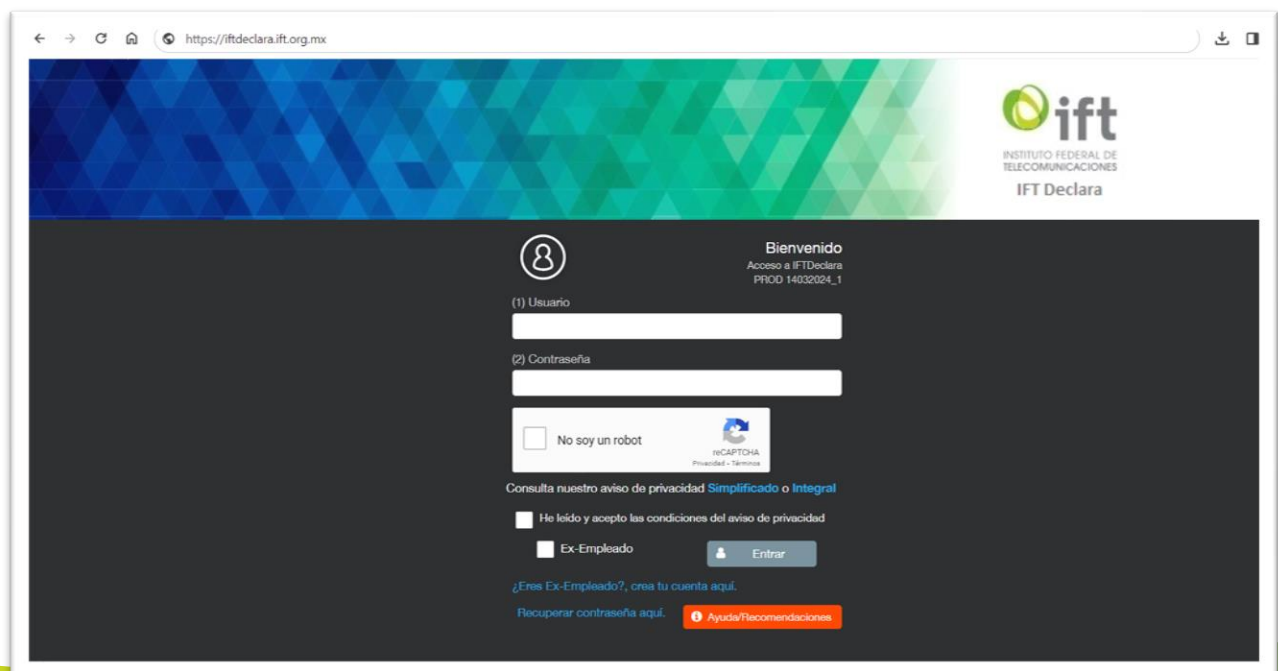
https://iftdeclara.ift.org.mx

ift
INSTITUTO FEDERAL DE TELECOMUNICACIONES
IFT Declara

Bienvenido
Acceso a IFTDeclara
PROD 14032024_1

(1) Usuario

(2) Contraseña

No soy un robot
reCAPTCHA
Privacidad - Términos

Consulta nuestro aviso de privacidad Simplificado o Integral

He leído y acepto las condiciones del aviso de privacidad

Ex-Empleado

Entrar

¿Eres Ex-Empleado?, crea tu cuenta aquí.

Recuperar contraseña aquí.

Ayuda/Recomendaciones